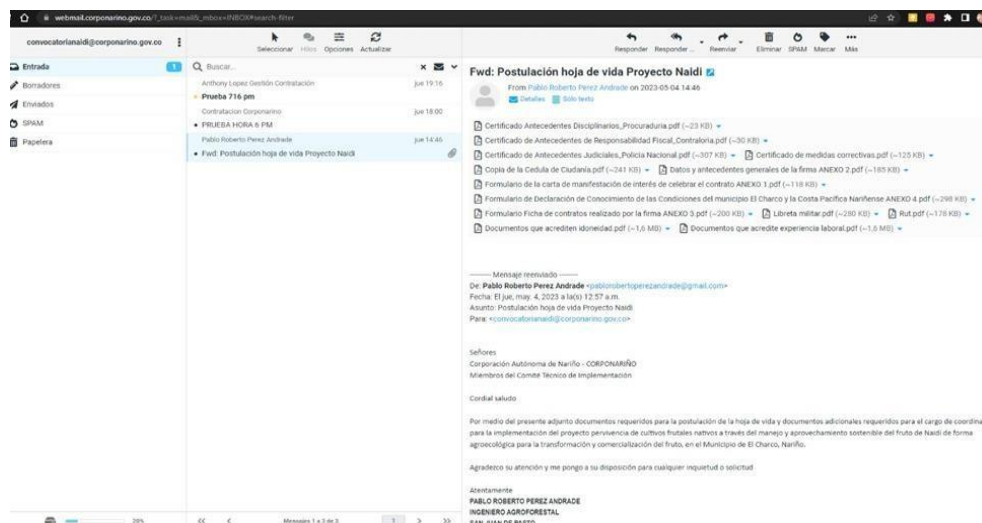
webmail.corponarino.gov.co/?_task=mail&_mbox=INBOX#search-filter

convocatorianaidi@corponarino.gov.co

Entrada 1
Borradores
Enviados
SPAM
Papelera

Seleccionar Hilos Opciones Actualizar

Buscar...

Anthony Lopez Gestión Contratación jue 19:16
Prueba 716 pm

Contratacion Corponarino jue 18:00
PRUEBA HORA 6 PM

Pablo Roberto Perez Andrade jue 14:46
Fwd: Postulación hoja de vida Proyecto Naidi

Responder Responder... Reenviar Eliminar SPAM Marcar Más

Fwd: Postulación hoja de vida Proyecto Naidi

From Pablo Roberto Perez Andrade on 2023-05-04 14:46
Detalles Solo texto

Certificado Antecedentes Disciplinarios_Procuraduria.pdf (~23 KB)
Certificado de Antecedentes de Responsabilidad Fiscal_Contraloria.pdf (~30 KB)
Certificado de Antecedentes Judiciales_Policia Nacional.pdf (~307 KB) Certificado de medidas correctivas.pdf (~125 KB)
Copia de la Cedula de Ciudania.pdf (~241 KB) Datos y antecedentes generales de la firma ANEXO 2.pdf (~185 KB)
Formulario de la carta de manifestación de interés de celebrar el contrato ANEXO 1.pdf (~118 KB)
Formulario de Declaración de Conocimiento de las Condiciones del municipio El Charco y la Costa Pacífica Nariñense ANEXO 4.pdf (~298 KB)
Formulario Ficha de contratos realizado por la firma ANEXO 3.pdf (~200 KB) Libreta militar.pdf (~280 KB) Rut.pdf (~178 KB)
Documentos que acrediten idoneidad.pdf (~1,6 MB) Documentos que acredite experiencia laboral.pdf (~1,6 MB)

---------- Mensaje reenviado ---------
De: Pablo Roberto Perez Andrade <pablorobertoperezandrade@gmail.com>
Fecha: El jue, may. 4, 2023 a la(s) 12:57 a.m.
Asunto: Postulación hoja de vida Proyecto Naidi
Para: <convocatorianaidi@corponarino.gov.co>

Señores
Corporación Autónoma de Nariño - CORPONARIÑO
Miembros del Comité Técnico de Implementación

Cordial saludo

Por medio del presente adjunto documentos requeridos para la postulación de la hoja de vida y documentos adicionales requeridos para el cargo de coordina para la implementación del proyecto pervivencia de cultivos frutales nativos a través del manejo y aprovechamiento sostenible del fruto de Naidí de forma agroecológica para la transformación y comercialización del fruto, en el Municipio de El Charco, Nariño.

Agradezco su atención y me pongo a su disposición para cualquier inquietud o solicitud

Atentamente
PABLO ROBERTO PEREZ ANDRADE
INGENIERO AGROFORESTAL
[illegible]

20% Mensajes 1 a 3 de 3 1